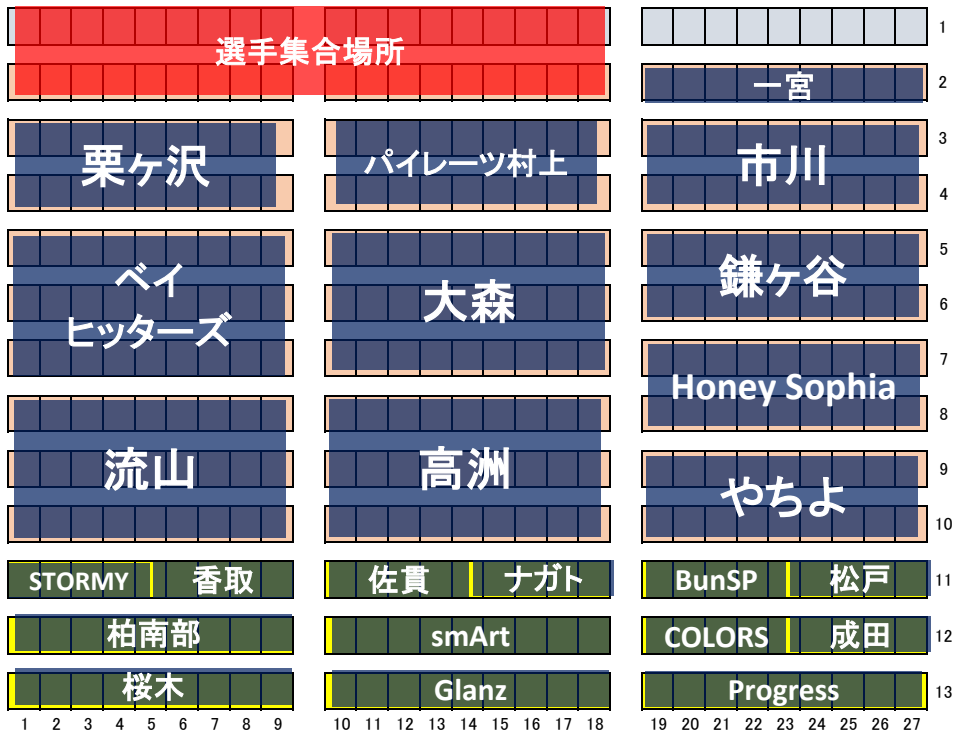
選手集合場所

一宮

栗ヶ沢

パイレーツ村上

市川

ベイ
ヒッターズ

大森

鎌ヶ谷

Honey Sophia

流山

高洲

やちよ

STORMY 香取

佐貫 ナガト

BunSP 松戸

柏南部

smArt

COLORS 成田

桜木

Glanz

Progress

1
2
3
4
5
6
7
8
9
10
11
12
13

1 2 3 4 5 6 7 8 9 10 11 12 13 14 15 16 17 18 19 20 21 22 23 24 25 26 27